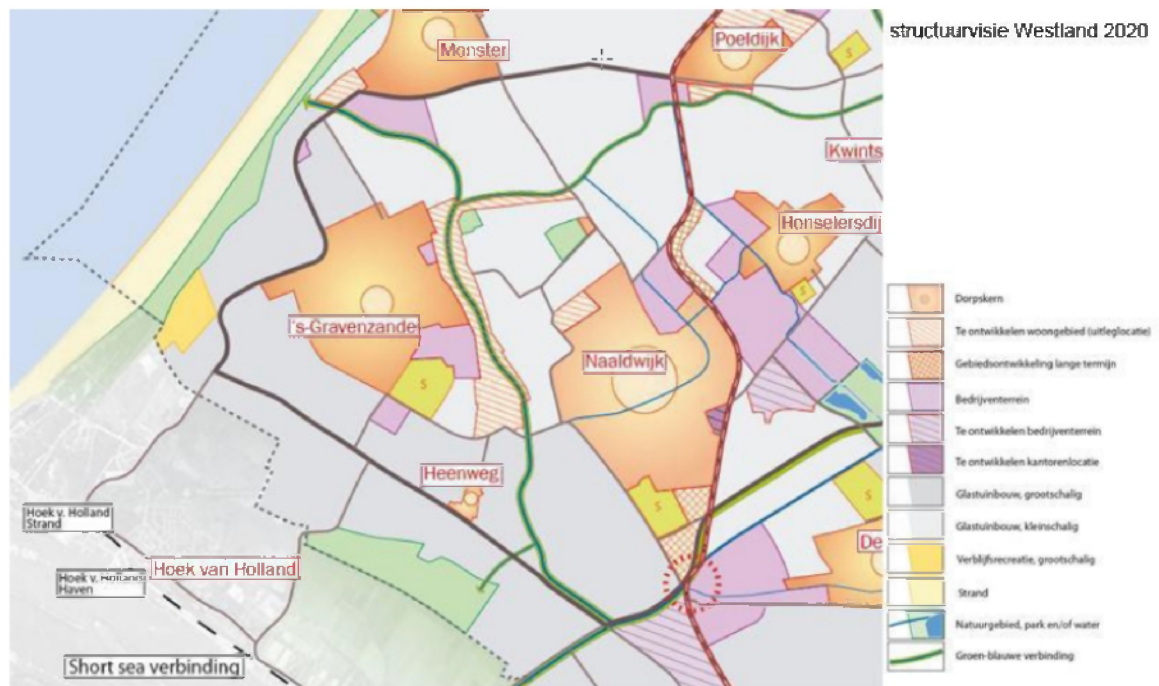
structuurvisie Westland 2020

Monster
Poeldijk
Kwints
Honselersdij
's-Gravenzande
Naaldwijk
Heenweg
Hoek v. Holland Strand
Hoek v. Holland Haven
Hoek van Holland
De
Short sea verbinding

S
S
S
S

Dorpskern
Te ontwikkelen woongebied (uitleglocatie)
Gebiedsontwikkeling lange termijn
Bedrijventerrein
Te ontwikkelen bedrijventerrein
Te ontwikkelen kantorenlocatie
Glastuinbouw, grootschalig
Glastuinbouw, kleinschalig
Verblijfsrecreatie, grootschalig
Strand
Natuurgebied, park en/of water
Groen-blauwe verbinding